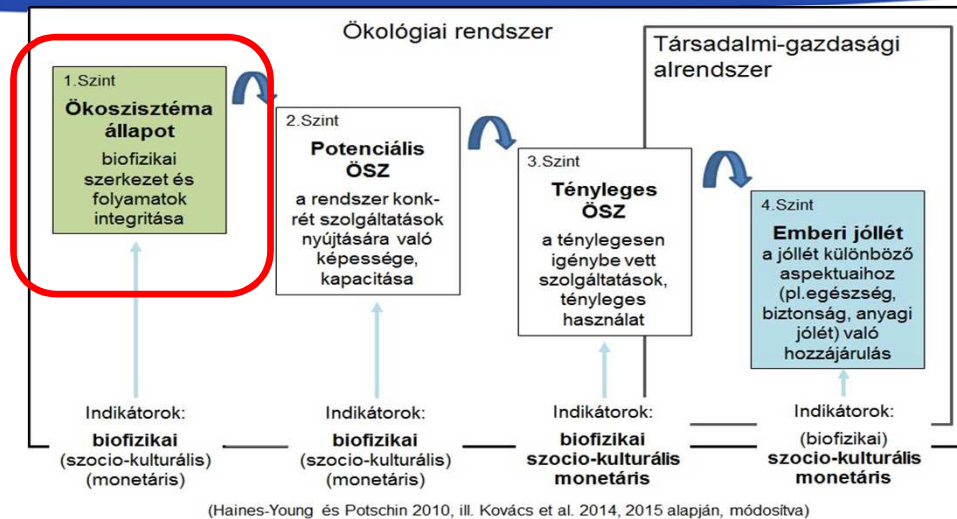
Ökológiai rendszer

Társadalmi-gazdasági alrendszer

1.Szint
Ökoszisztéma állapot
biofizikai szerkezet és folyamatok integritása

2.Szint
Potenciális ÖSZ
a rendszer konkrét szolgáltatások nyújtására való képessége, kapacitása

3.Szint
Tényleges ÖSZ
a ténylegesen igénybe vett szolgáltatások, tényleges használat

4.Szint
Emberi jóllét
a jóllét különböző aspektuaihoz (pl.egészség, biztonság, anyagi jólét) való hozzájárulás

Indikátorok:
biofizikai
(szocio-kulturális)
(monetáris)

Indikátorok:
biofizikai
(szocio-kulturális)
(monetáris)

Indikátorok:
biofizikai
szocio-kulturális
monetáris

Indikátorok:
(biofizikai)
szocio-kulturális
monetáris

(Haines-Young és Potschin 2010, ill. Kovács et al. 2014, 2015 alapján, módosítva)